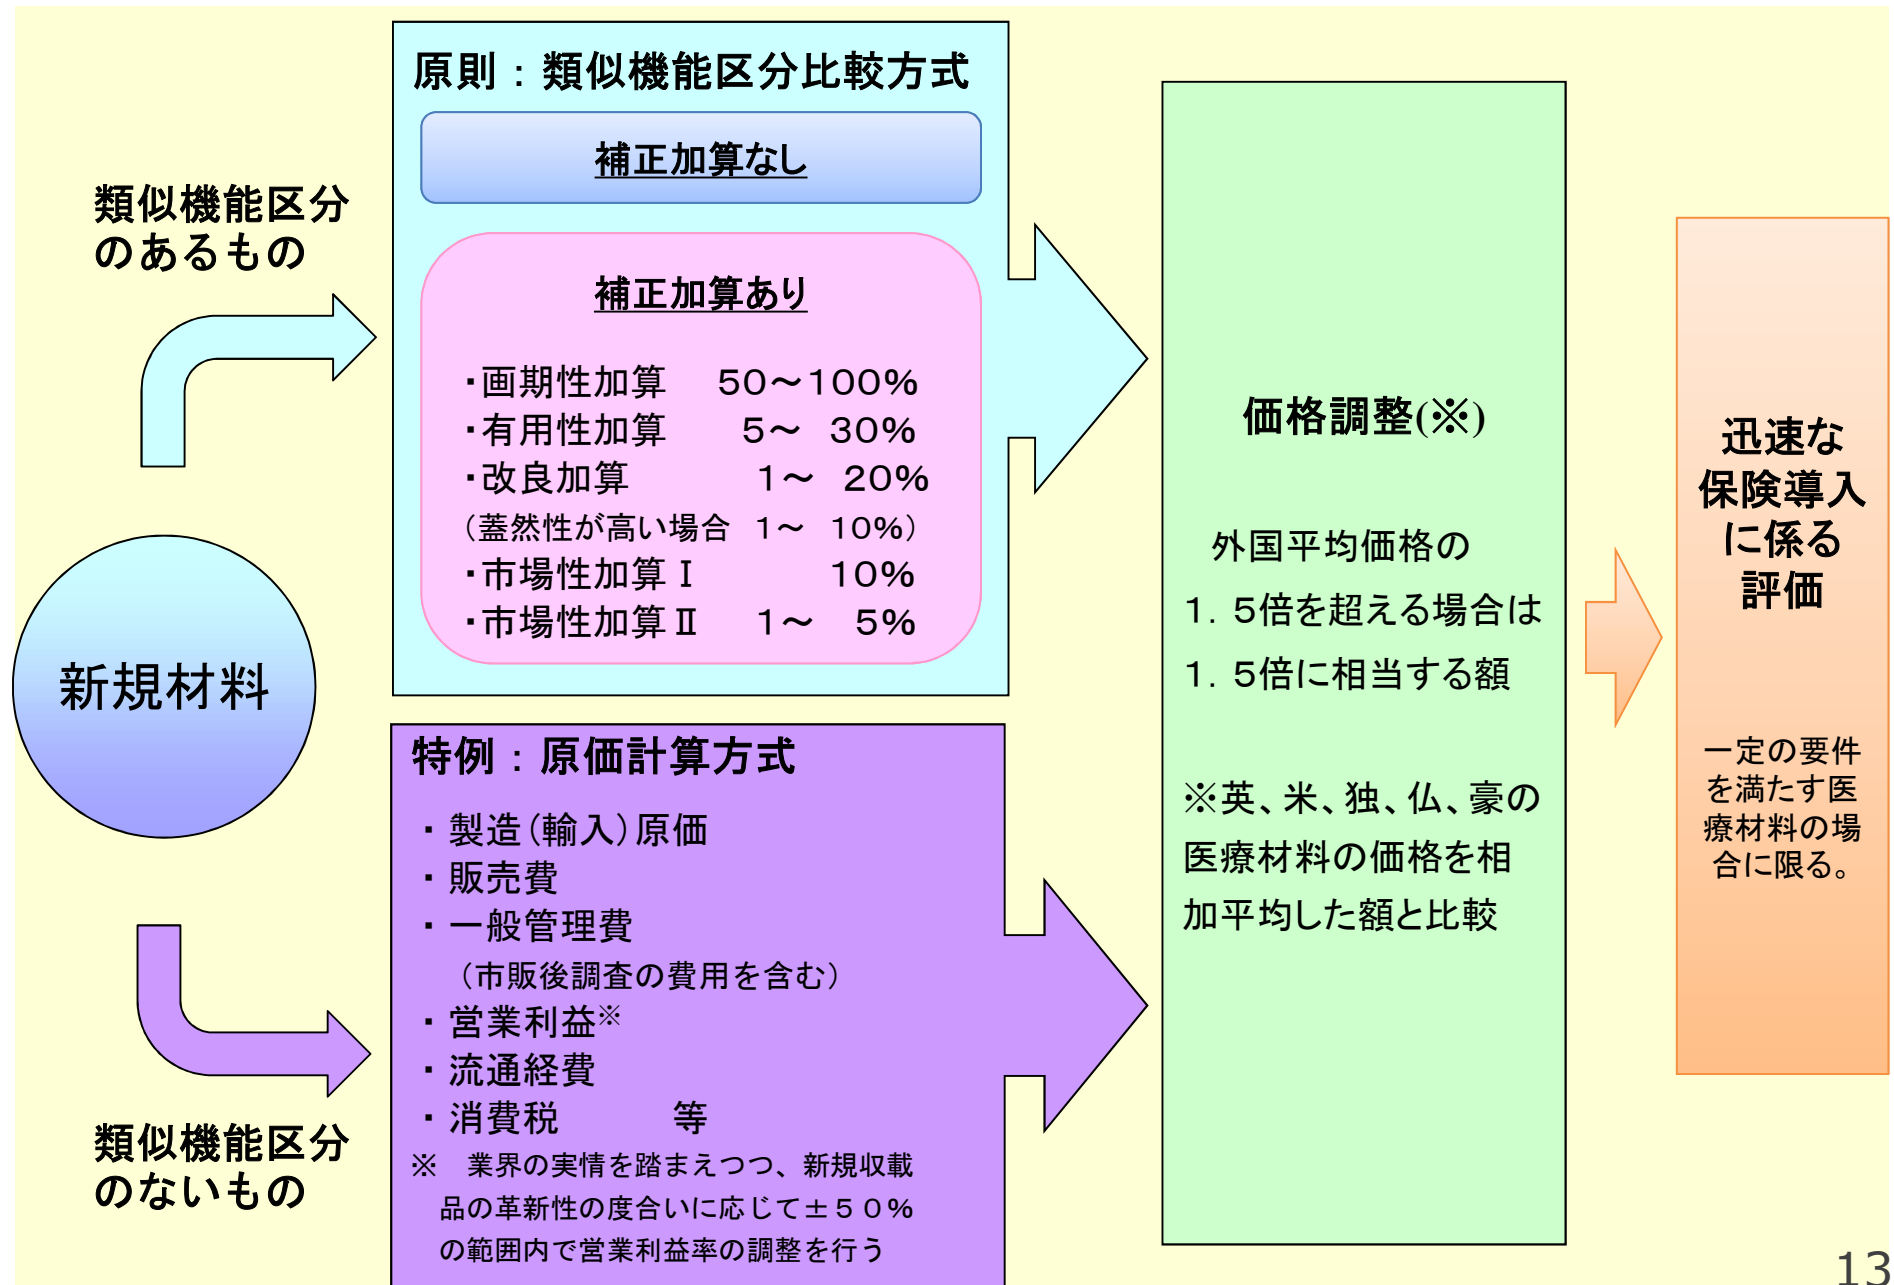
類似機能区分のあるもの

新規材料

類似機能区分のないもの

原則：類似機能区分比較方式

補正加算なし

補正加算あり

・画期性加算　50～100%
・有用性加算　5～ 30%
・改良加算　1～ 20%
（蓋然性が高い場合　1～ 10%）
・市場性加算Ⅰ　10%
・市場性加算Ⅱ　1～ 5%

特例：原価計算方式

・製造（輸入）原価
・販売費
・一般管理費
（市販後調査の費用を含む）
・営業利益※
・流通経費
・消費税　等
※　業界の実情を踏まえつつ、新規収載品の革新性の度合いに応じて±５０%の範囲内で営業利益率の調整を行う

価格調整(※)

外国平均価格の
1．5倍を超える場合は
1．5倍に相当する額

※英、米、独、仏、豪の医療材料の価格を相加平均した額と比較

迅速な保険導入に係る評価

一定の要件を満たす医療材料の場合に限る。

13